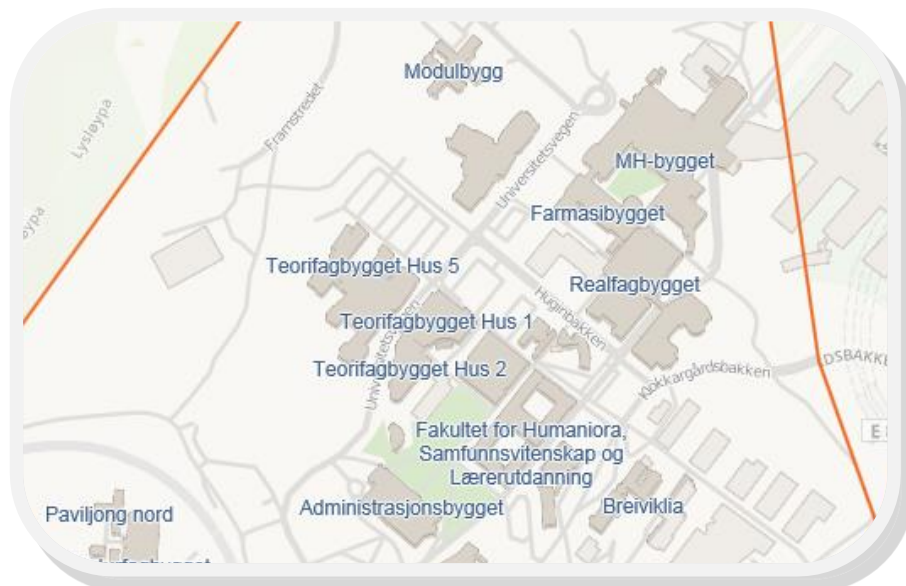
Modulbygg

Lysløypa

øypa

Framstredet

Universitetsvegen

MH-bygget

Farmasibygget

Teorifagbygget Hus 5

Realfagbygget

Teorifagbygget Hus 1

Huginbakken

Universitetsvegen

Teorifagbygget Hus 2

Klokkargårdsbakken

DSBAKK

E

Fakultet for Humaniora, Samfunnsvitenskap og Lærerutdanning

Paviljong nord

Administrasjonsbygget

Breiviklia

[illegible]